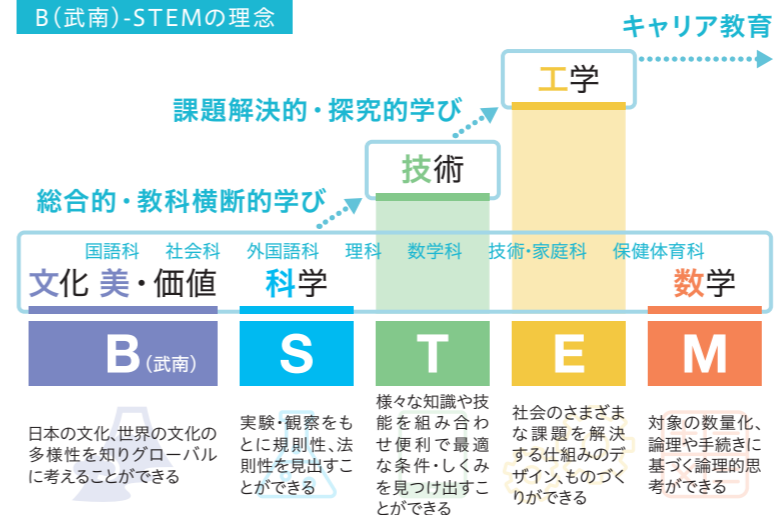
B(武南)-STEMの理念

キャリア教育

工学

課題解決的・探究的学び

技術

総合的・教科横断的学び

国語科　社会科　外国語科　理科　数学科　技術・家庭科　保健体育科

文化 美・価値　科学　数学

B(武南)　S　T　E　M

日本の文化、世界の文化の多様性を知りグローバルに考えることができる

実験・観察をもとに規則性、法則性を見出すことができる

様々な知識や技能を組み合わせ便利で最適な条件・しくみを見つけ出すことができる

社会のさまざまな課題を解決する仕組みのデザイン、ものづくりができる

対象の数量化、論理や手続きに基づく論理的思考ができる